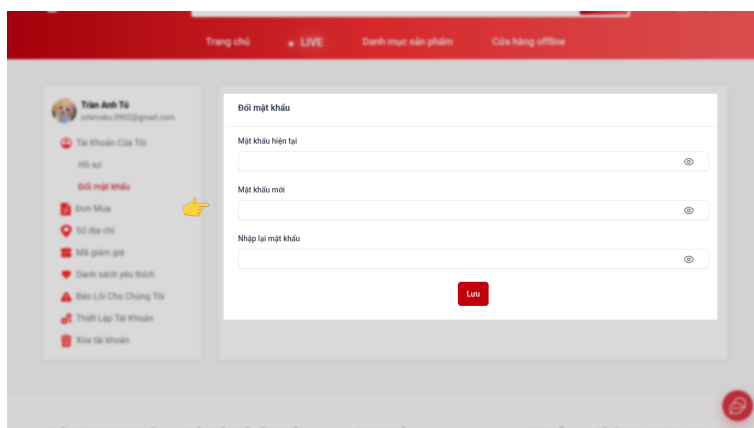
Trang chủ • LIVE Danh mục sản phẩm Cửa hàng offline

Trần Anh Tú
ichimoku.2902@gmail.com

Tài Khoản Của Tôi
Hồ sơ
Đổi mật khẩu
Đơn Mua
Sổ địa chỉ
Mã giảm giá
Danh sách yêu thích
Báo Lỗi Cho Chúng Tôi
Thiết Lập Tài Khoản
Xóa tài khoản

Đổi mật khẩu

Mật khẩu hiện tại

Mật khẩu mới

Nhập lại mật khẩu

Lưu